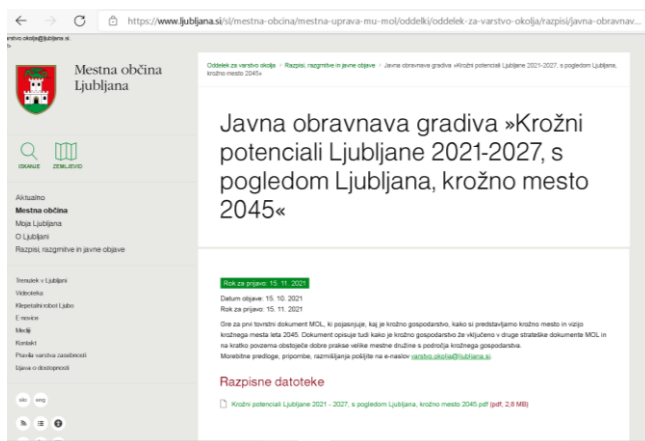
https://www.ljubljana.si/sl/mestna-obcina/mestna-uprava-mu-mol/oddelki/oddelek-za-varstvo-okolja/razpisi/javna-obravnav...

varstvo.okolja@ljubljana.si

Mestna občina Ljubljana

ISKANJE ZEMLJEVID

Aktualno
Mestna občina
Moja Ljubljana
O Ljubljani
Razpisi, razgrnitve in javne objave

Trenutek v Ljubljani
Videoteka
Klepetalni robot Ljubo
E-novice
Mediji
Kontakt
Pravila varstva zasebnosti
Izjava o dostopnosti

slo eng

Oddelek za varstvo okolja › Razpisi, razgrnitve in javne objave › Javna obravnava gradiva »Krožni potenciali Ljubljane 2021-2027, s pogledom Ljubljana, krožno mesto 2045«

Javna obravnava gradiva »Krožni potenciali Ljubljane 2021-2027, s pogledom Ljubljana, krožno mesto 2045«

Rok za prijavo: 15. 11. 2021

Datum objave: 15. 10. 2021
Rok za prijavo: 15. 11. 2021

Gre za prvi tovrstni dokument MOL, ki pojasnjuje, kaj je krožno gospodarstvo, kako si predstavljamo krožno mesto in vizijo krožnega mesta leta 2045. Dokument opisuje tudi kako je krožno gospodarstvo že vključeno v druge strateške dokumente MOL in na kratko povzema obstoječe dobre prakse velike mestne družine s področja krožnega gospodarstva.
Morebitne predloge, pripombe, razmišljanja pošljite na e-naslov varstvo.okolja@ljubljana.si.

Razpisne datoteke

Krožni potenciali Ljubljane 2021 - 2027, s pogledom Ljubljana, krožno mesto 2045.pdf (pdf, 2,8 MB)